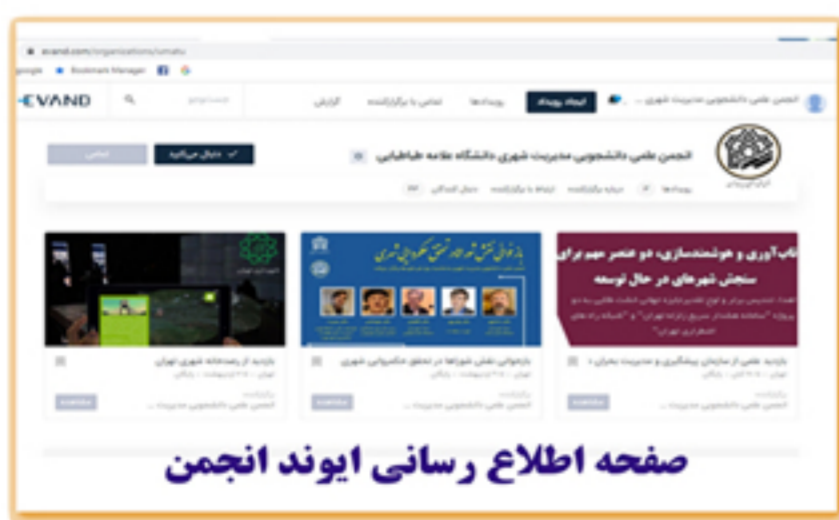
evand.com/organizations/umatu

Google Bookmark Manager

EVAND

گزارش تماس با برگزارکننده رویدادها ایجاد رویداد انجمن علمی دانشجویی مدیریت شهری ...

انجمن علمی دانشجویی مدیریت شهری دانشگاه علامه طباطبایی

دنبال می‌کنید تماس

رویدادها درباره برگزارکننده ارتباط با برگزارکننده دنبال کنندگان

تاب‌آوری و هوشمندسازی، دو عنصر مهم برای سنجش شهرهای در حال توسعه

بازخوانی نقش شوراها در تحقق حکمروایی شهری

بازدید علمی از سازمان پیشگیری و مدیریت بحران ...

بازخوانی نقش شوراها در تحقق حکمروایی شهری

بازدید از رصدخانه شهری تهران

انجمن علمی دانشجویی مدیریت ...

صفحه اطلاع رسانی ایوند انجمن